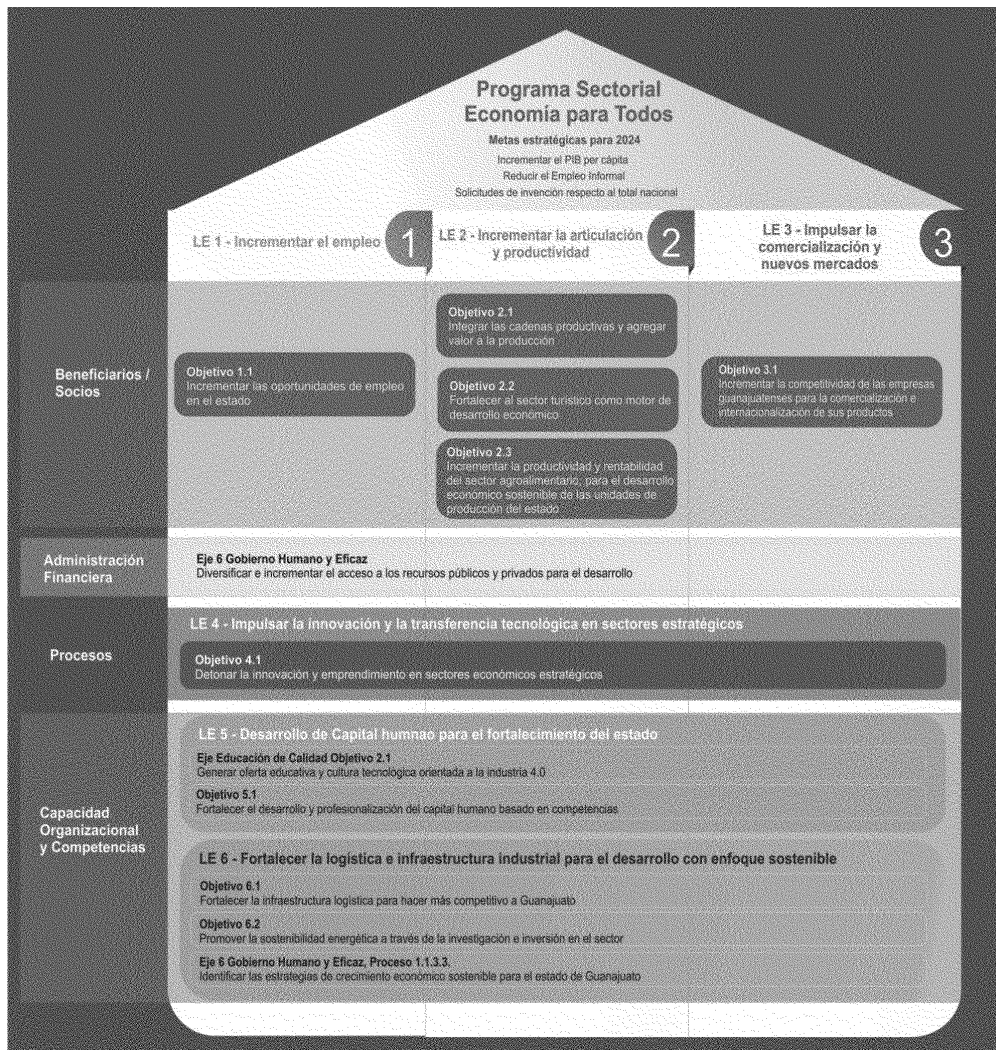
Programa Sectorial
Economía para Todos
Metas estratégicas para 2024
Incrementar el PIB per cápita
Reducir el Empleo Informal
Solicitudes de invención respecto al total nacional

LE 1 - Incrementar el empleo 1
LE 2 - Incrementar la articulación y productividad 2
LE 3 - Impulsar la comercialización y nuevos mercados 3

Beneficiarios / Socios

Objetivo 1.1
Incrementar las oportunidades de empleo en el estado

Objetivo 2.1
Integrar las cadenas productivas y agregar valor a la producción

Objetivo 2.2
Fortalecer al sector turístico como motor de desarrollo económico

Objetivo 2.3
Incrementar la productividad y rentabilidad del sector agroalimentario, para el desarrollo económico sostenible de las unidades de producción del estado

Objetivo 3.1
Incrementar la competitividad de las empresas guanajuatenses para la comercialización e internacionalización de sus productos

Administración Financiera

Eje 6 Gobierno Humano y Eficaz
Diversificar e incrementar el acceso a los recursos públicos y privados para el desarrollo

Procesos

LE 4 - Impulsar la innovación y la transferencia tecnológica en sectores estratégicos

Objetivo 4.1
Detonar la innovación y emprendimiento en sectores económicos estratégicos

Capacidad Organizacional y Competencias

LE 5 - Desarrollo de Capital humnao para el fortalecimiento del estado

Eje Educación de Calidad Objetivo 2.1
Generar oferta educativa y cultura tecnológica orientada a la industria 4.0

Objetivo 5.1
Fortalecer el desarrollo y profesionalización del capital humano basado en competencias

LE 6 - Fortalecer la logística e infraestructura industrial para el desarrollo con enfoque sostenible

Objetivo 6.1
Fortalecer la infraestructura logística para hacer más competitivo a Guanajuato

Objetivo 6.2
Promover la sostenibilidad energética a través de la investigación e inversión en el sector

Eje 6 Gobierno Humano y Eficaz, Proceso 1.1.3.3.
Identificar las estrategias de crecimiento económico sostenible para el estado de Guanajuato